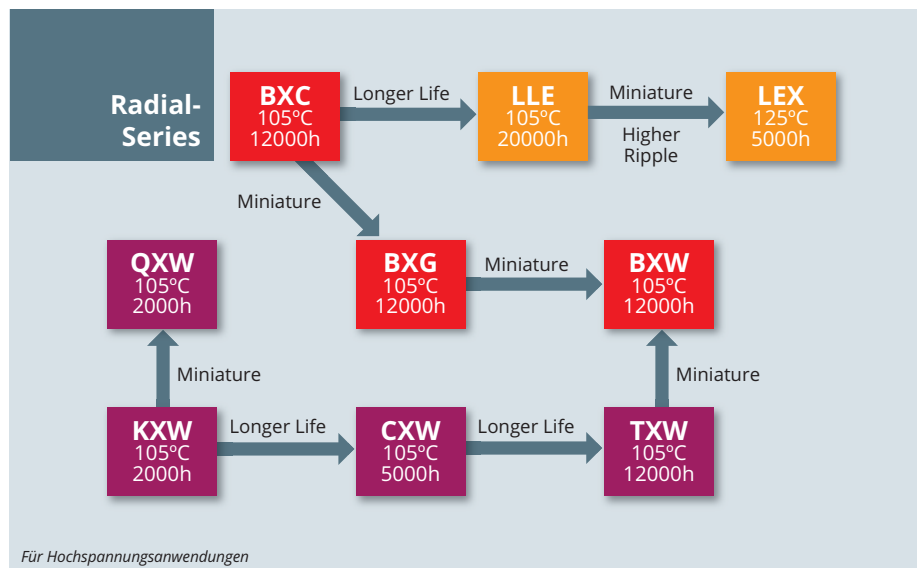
Radial-Series

BXC
105ºC
12000h

Longer Life

LLE
105ºC
20000h

Miniature

Higher Ripple

LEX
125ºC
5000h

Miniature

QXW
105ºC
2000h

BXG
105ºC
12000h

Miniature

BXW
105ºC
12000h

Miniature

Miniature

KXW
105ºC
2000h

Longer Life

CXW
105ºC
5000h

Longer Life

TXW
105ºC
12000h

Für Hochspannungsanwendungen